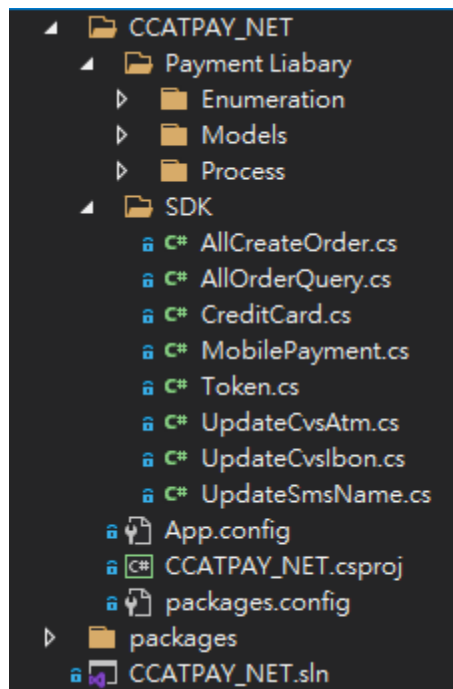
CCATPAY_NET
Payment Liabary
Enumeration
Models
Process
SDK
C# AllCreateOrder.cs
C# AllOrderQuery.cs
C# CreditCard.cs
C# MobilePayment.cs
C# Token.cs
C# UpdateCvsAtm.cs
C# UpdateCvsIbon.cs
C# UpdateSmsName.cs
App.config
C# CCATPAY_NET.csproj
packages.config
packages
CCATPAY_NET.sln